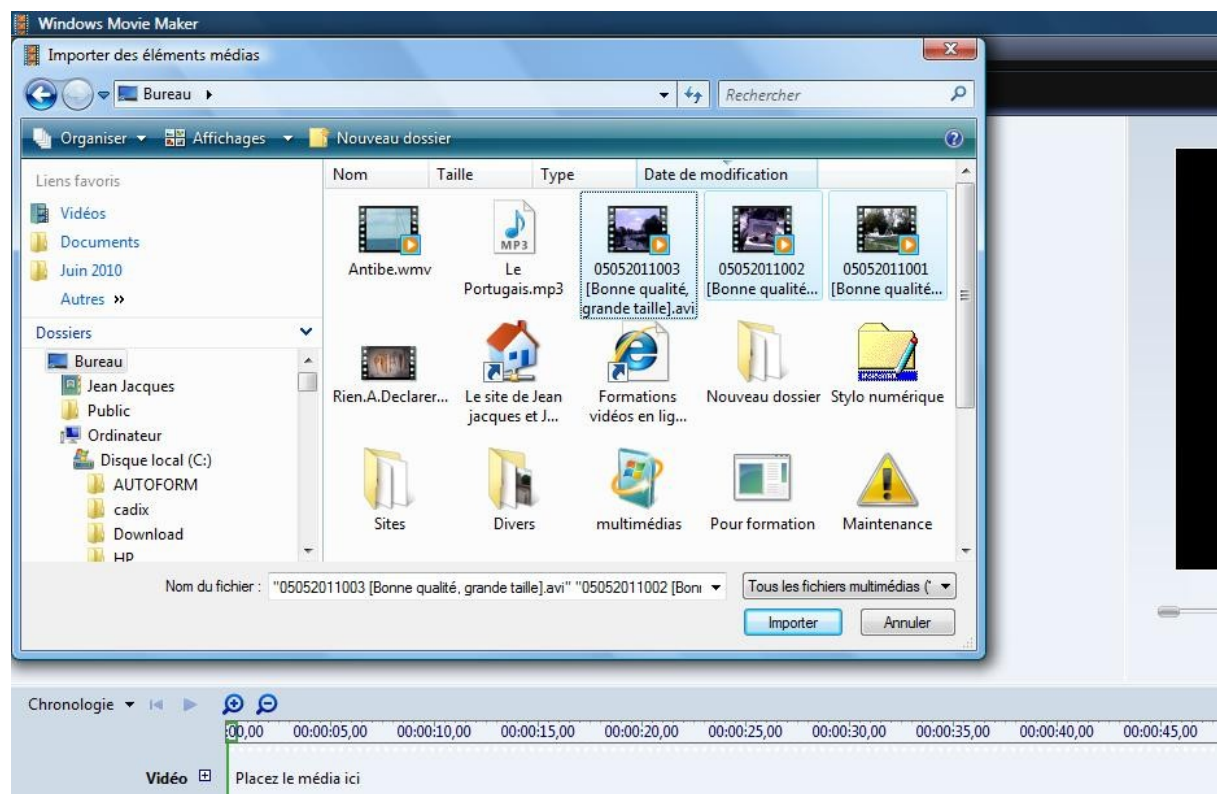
Windows Movie Maker

Importer des éléments médias

Bureau ▸

Rechercher

Organiser ▾ Affichages ▾ Nouveau dossier

Liens favoris
Vidéos
Documents
Juin 2010
Autres »

Dossiers
Bureau
Jean Jacques
Public
Ordinateur
Disque local (C:)
AUTOFORM
cadix
Download
HP

Nom | Taille | Type | Date de modification

Antibe.wmv
Le Portugais.mp3
05052011003 [Bonne qualité, grande taille].avi
05052011002 [Bonne qualité...
05052011001 [Bonne qualité...
Rien.A.Declarer...
Le site de Jean jacques et J...
Formations vidéos en lig...
Nouveau dossier
Stylo numérique
Sites
Divers
multimédias
Pour formation
Maintenance

MP3

Nom du fichier : "05052011003 [Bonne qualité, grande taille].avi" "05052011002 [Bon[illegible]

Tous les fichiers multimédias (*

Importer

Annuler

Chronologie ▾

0,00 00:00:05,00 00:00:10,00 00:00:15,00 00:00:20,00 00:00:25,00 00:00:30,00 00:00:35,00 00:00:40,00 00:00:45,00

Vidéo ⊞ Placez le média ici